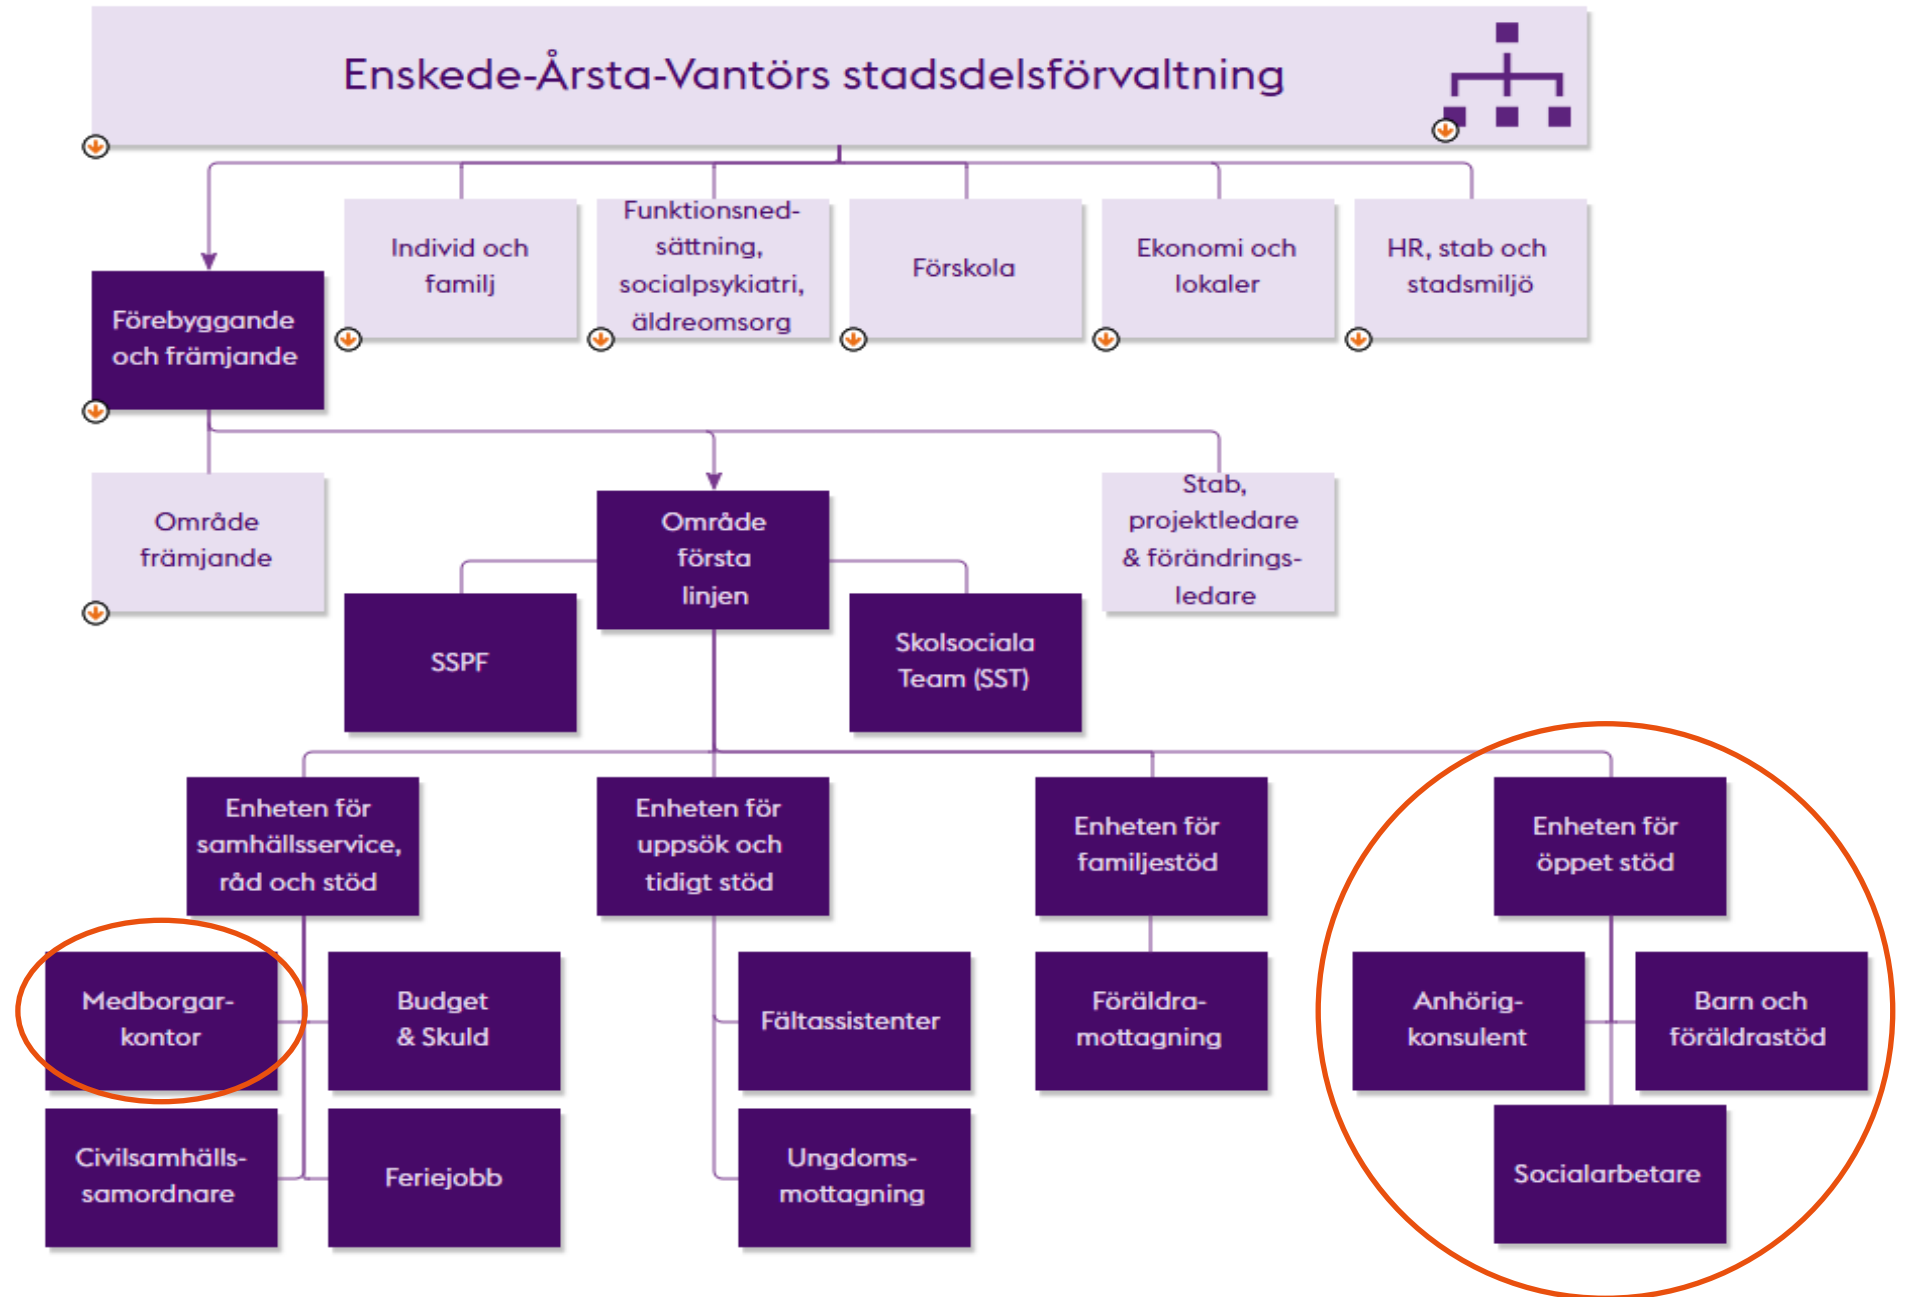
Enskede-Årsta-Vantörs stadsdelsförvaltning

Förebyggande och främjande

Individ och familj

Funktionsnedsättning, socialpsykiatri, äldreomsorg

Förskola

Ekonomi och lokaler

HR, stab och stadsmiljö

Område främjande

Område första linjen

Stab, projektledare & förändringsledare

SSPF

Skolsociala Team (SST)

Enheten för samhällsservice, råd och stöd

Enheten för uppsök och tidigt stöd

Enheten för familjestöd

Enheten för öppet stöd

Medborgarkontor

Budget & Skuld

Fältassistenter

Föräldramottagning

Anhörigkonsulent

Barn och föräldrastöd

Civilsamhällssamordnare

Feriejobb

Ungdomsmottagning

Socialarbetare